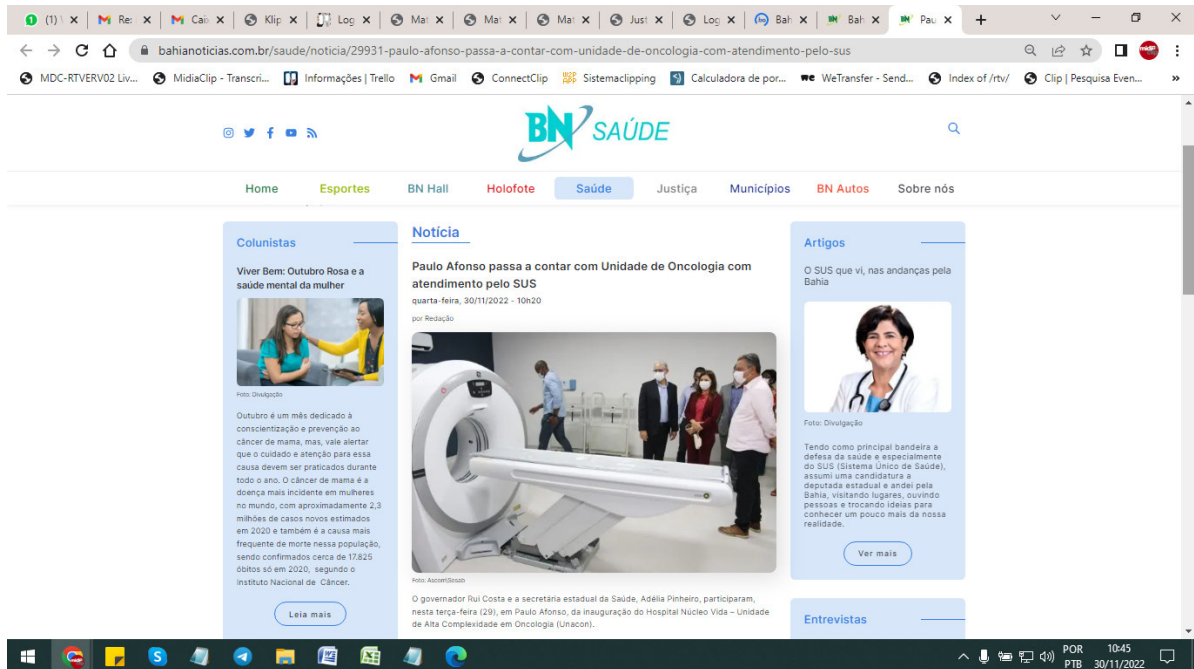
(1) | Re | Cai | Klip | Log | Mat | Mat | Mat | Just | Log | Bah | Bah | Pau

bahianoticias.com.br/saude/noticia/29931-paulo-afonso-passa-a-contar-com-unidade-de-oncologia-com-atendimento-pelo-sus

MDC-RTVERV02 Liv... | MidiaClip - Transcri... | Informações | Trello | Gmail | ConnectClip | Sistemaclipping | Calculadora de por... | WeTransfer - Send... | Index of /rtv/ | Clip | Pesquisa Even...

BN SAÚDE

Home | Esportes | BN Hall | Holofote | Saúde | Justiça | Municípios | BN Autos | Sobre nós

Colunistas

Viver Bem: Outubro Rosa e a saúde mental da mulher

Foto: Divulgação

Outubro é um mês dedicado à conscientização e prevenção ao câncer de mama, mas, vale alertar que o cuidado e atenção para essa causa devem ser praticados durante todo o ano. O câncer de mama é a doença mais incidente em mulheres no mundo, com aproximadamente 2,3 milhões de casos novos estimados em 2020 e também é a causa mais frequente de morte nessa população, sendo confirmados cerca de 17.825 óbitos só em 2020, segundo o Instituto Nacional de Câncer.

Leia mais

Notícia

Paulo Afonso passa a contar com Unidade de Oncologia com atendimento pelo SUS

quarta-feira, 30/11/2022 - 10h20

por Redação

Foto: Ascom/Sesab

O governador Rui Costa e a secretária estadual da Saúde, Adélia Pinheiro, participaram, nesta terça-feira (29), em Paulo Afonso, da inauguração do Hospital Núcleo Vida – Unidade de Alta Complexidade em Oncologia (Unacon).

Artigos

O SUS que vi, nas andanças pela Bahia

Foto: Divulgação

Tendo como principal bandeira a defesa da saúde e especialmente do SUS (Sistema Único de Saúde), assumi uma candidatura a deputada estadual e andei pela Bahia, visitando lugares, ouvindo pessoas e trocando ideias para conhecer um pouco mais da nossa realidade.

Ver mais

Entrevistas

POR PTB 10:45 30/11/2022